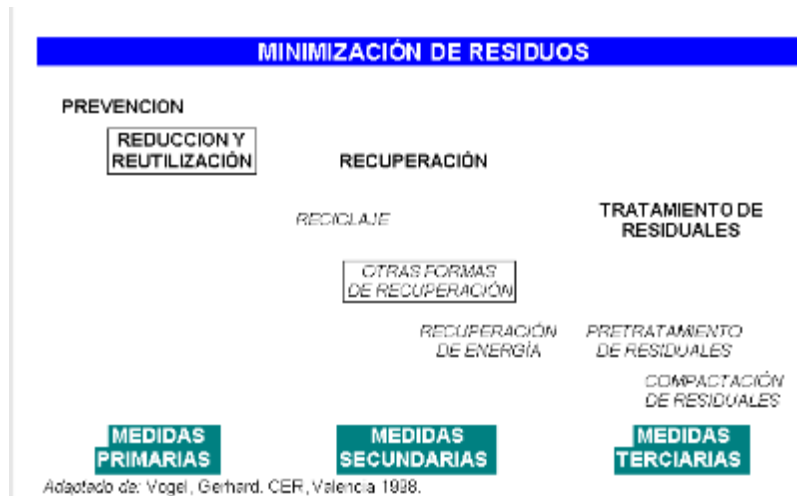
MINIMIZACIÓN DE RESIDUOS

PREVENCION

REDUCCION Y REUTILIZACIÓN

RECUPERACIÓN

RECICLAJE

TRATAMIENTO DE RESIDUALES

OTRAS FORMAS DE RECUPERACIÓN

RECUPERACIÓN DE ENERGÍA

PRETRATAMIENTO DE RESIDUALES

COMPACTACIÓN DE RESIDUALES

MEDIDAS PRIMARIAS

MEDIDAS SECUNDARIAS

MEDIDAS TERCIARIAS

Adaptado de: Vogel, Gerhard. CER, Valencia 1998.